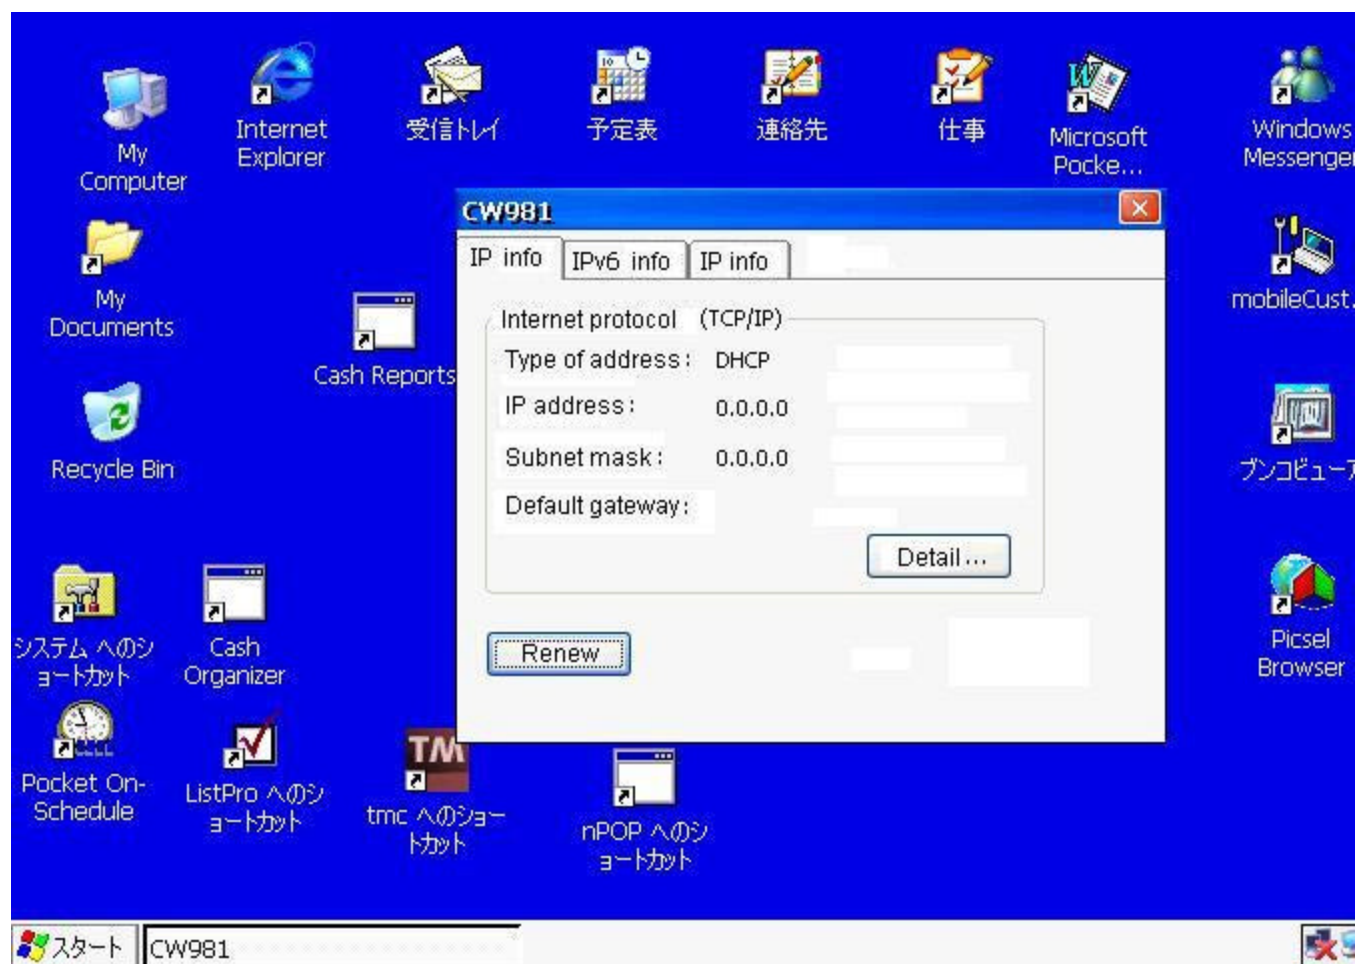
My Computer

Internet Explorer

受信トレイ

予定表

連絡先

仕事

Microsoft Pocke...

Windows Messenger

My Documents

Cash Reports

mobileCust.

Recycle Bin

ブンコビューア

システム へのショートカット

Cash Organizer

Picsel Browser

Pocket On-Schedule

ListPro へのショートカット

tmc へのショートカット

nPOP へのショートカット

CW981

IP info | IPv6 info | IP info

Internet protocol (TCP/IP)

Type of address: DHCP

IP address: 0.0.0.0

Subnet mask: 0.0.0.0

Default gateway:

Detail...

Renew

スタート | CW981